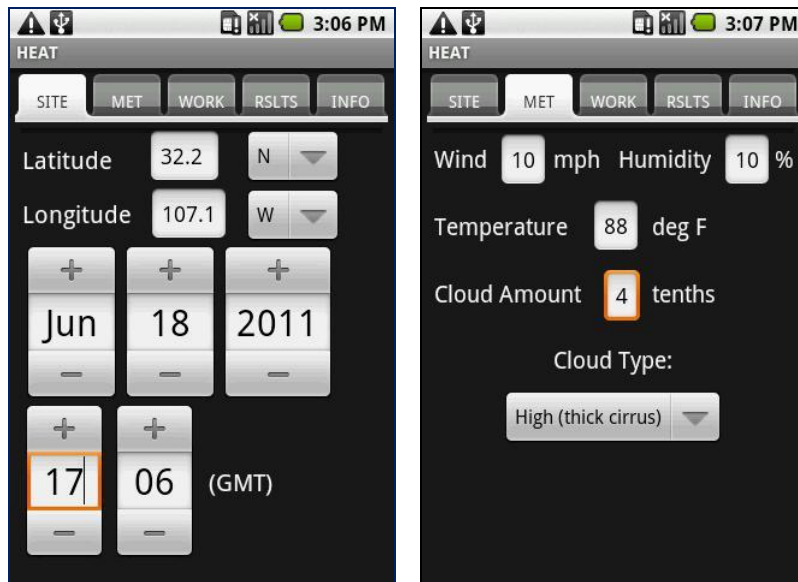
3:06 PM

HEAT

SITE MET WORK RSLTS INFO

Latitude 32.2 N

Longitude 107.1 W

+ + +

Jun 18 2011

− − −

+ +

17 06 (GMT)

− −

3:07 PM

HEAT

SITE MET WORK RSLTS INFO

Wind 10 mph Humidity 10 %

Temperature 88 deg F

Cloud Amount 4 tenths

Cloud Type:

High (thick cirrus)